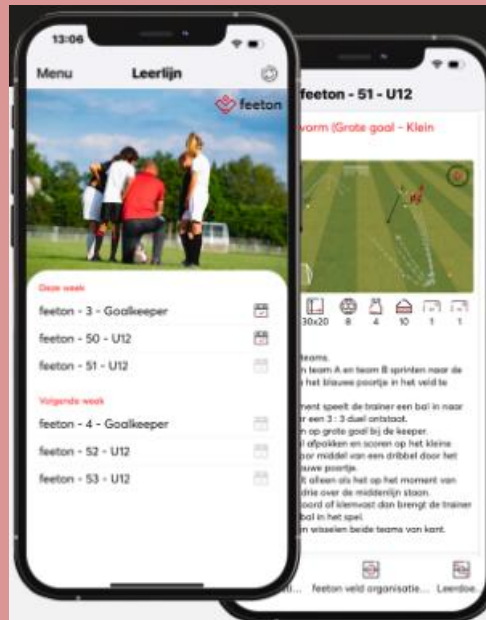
13:06

Menu

Leerlijn

feeton

Deze week

feeton - 3 - Goalkeeper

feeton - 50 - U12

feeton - 51 - U12

Volgende week

feeton - 4 - Goalkeeper

feeton - 52 - U12

feeton - 53 - U12

feeton - 51 - U12

vorm (Grote goal - Klein

30x20 8 4 10 1 1

teams.
n team A en team B sprinten naar de
het blauwe poortje in het veld te

ment speelt de trainer een bal in naar
er en 3 : 3 duel ontstaat.
n op grote goal bij de keeper.
l afpakken en scoren op het kleine
or middel van een dribbel door het
uwe poortje.
t alleen als het op het moment van
drie over de middenlijn staan.
oord of klemvast dan brengt de trainer
bal in het spel.
en wisselen beide teams van kant.

u... feeton veld organisatie... Leerdoe...